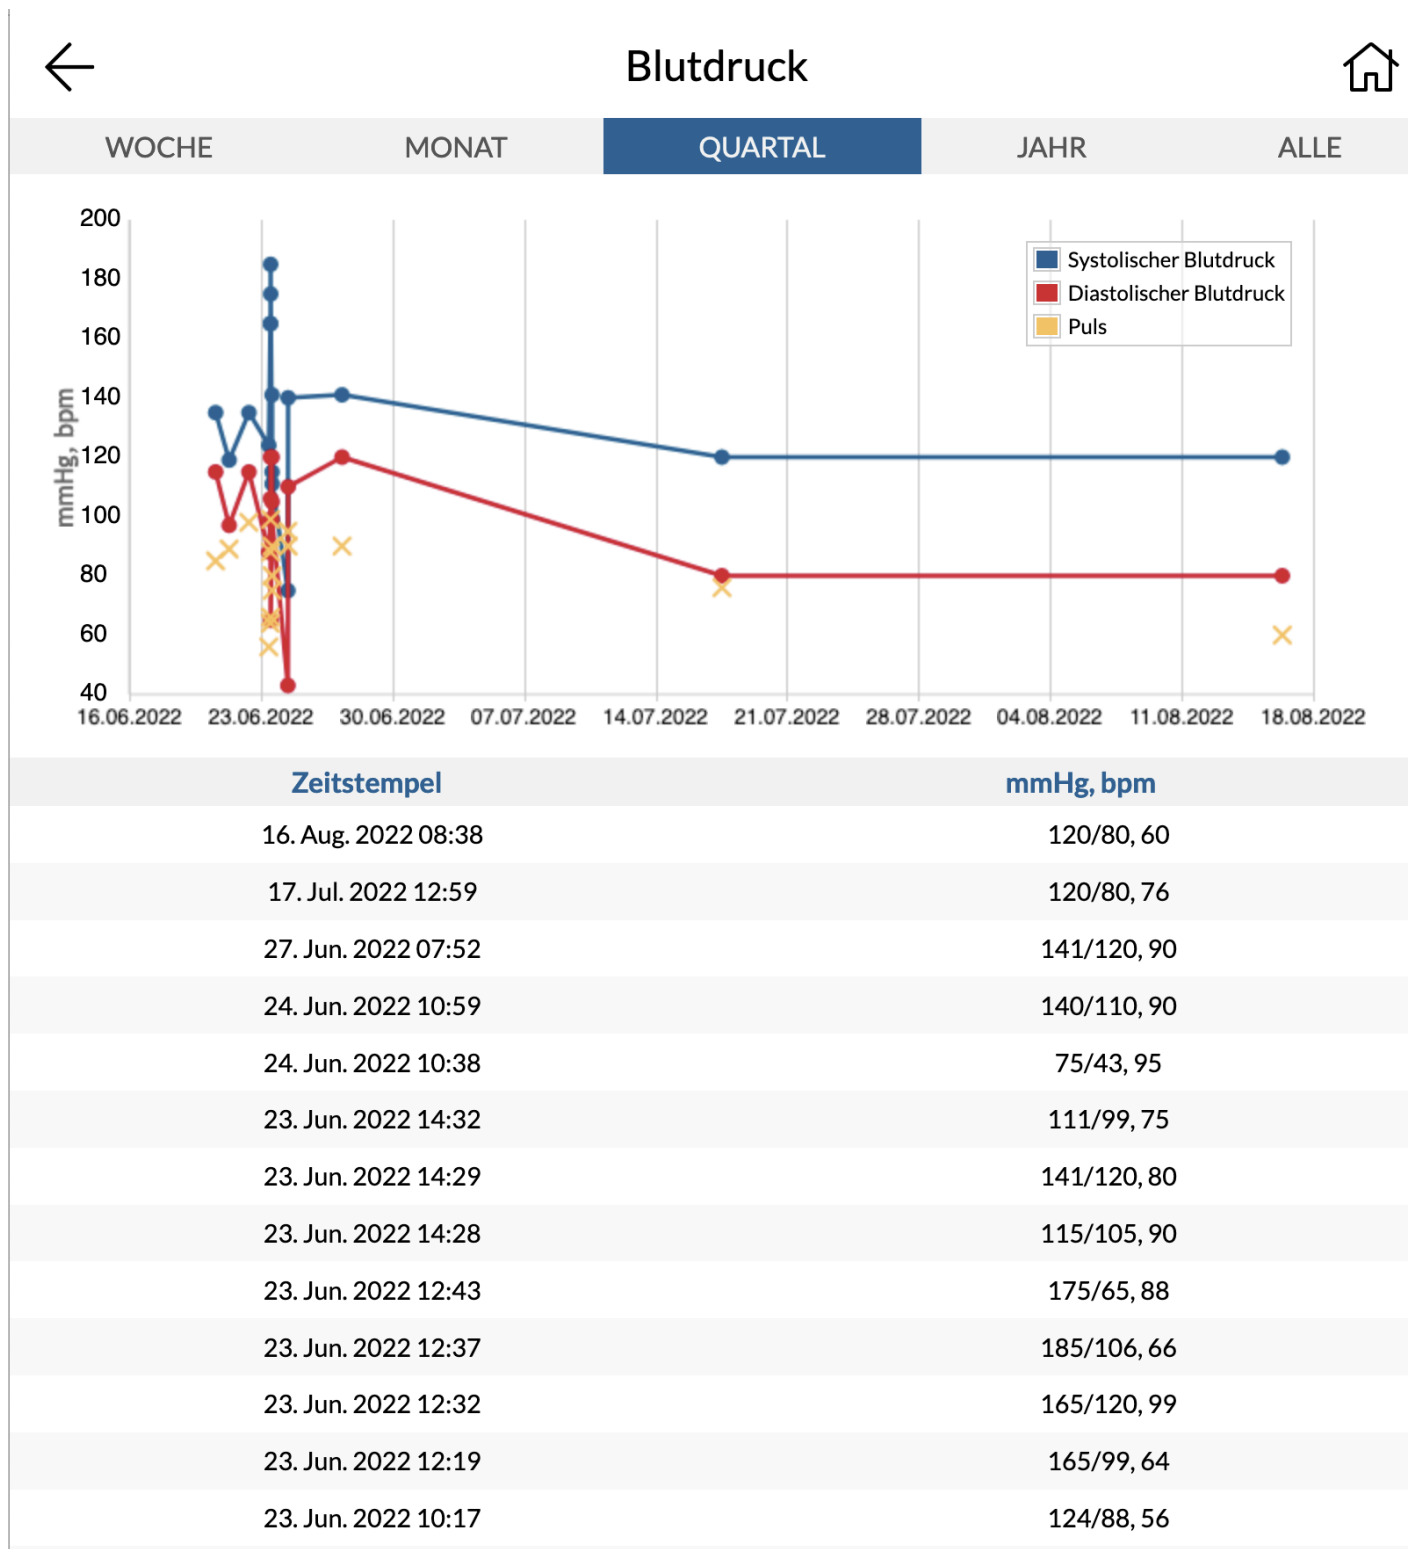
Blutdruck

WOCHE MONAT QUARTAL JAHR ALLE

200
180
160
140
120
100
80
60
40
mmHg, bpm

16.06.2022 23.06.2022 30.06.2022 07.07.2022 14.07.2022 21.07.2022 28.07.2022 04.08.2022 11.08.2022 18.08.2022

Systolischer Blutdruck
Diastolischer Blutdruck
Puls

| Zeitstempel | mmHg, bpm |
|---|---|
| 16. Aug. 2022 08:38 | 120/80, 60 |
| 17. Jul. 2022 12:59 | 120/80, 76 |
| 27. Jun. 2022 07:52 | 141/120, 90 |
| 24. Jun. 2022 10:59 | 140/110, 90 |
| 24. Jun. 2022 10:38 | 75/43, 95 |
| 23. Jun. 2022 14:32 | 111/99, 75 |
| 23. Jun. 2022 14:29 | 141/120, 80 |
| 23. Jun. 2022 14:28 | 115/105, 90 |
| 23. Jun. 2022 12:43 | 175/65, 88 |
| 23. Jun. 2022 12:37 | 185/106, 66 |
| 23. Jun. 2022 12:32 | 165/120, 99 |
| 23. Jun. 2022 12:19 | 165/99, 64 |
| 23. Jun. 2022 10:17 | 124/88, 56 |